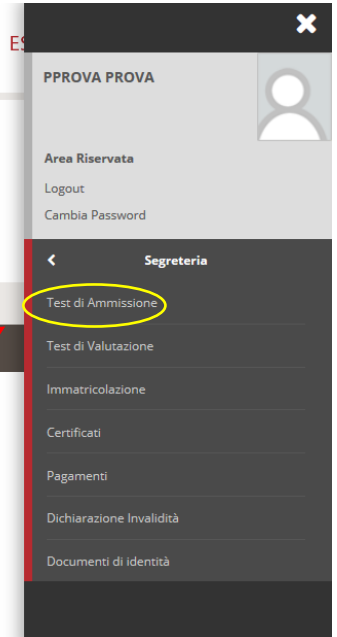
ES

PPROVA PROVA

Area Riservata

Logout

Cambia Password

Segreteria

Test di Ammissione

Test di Valutazione

Immatricolazione

Certificati

Pagamenti

Dichiarazione Invalidità

Documenti di identità